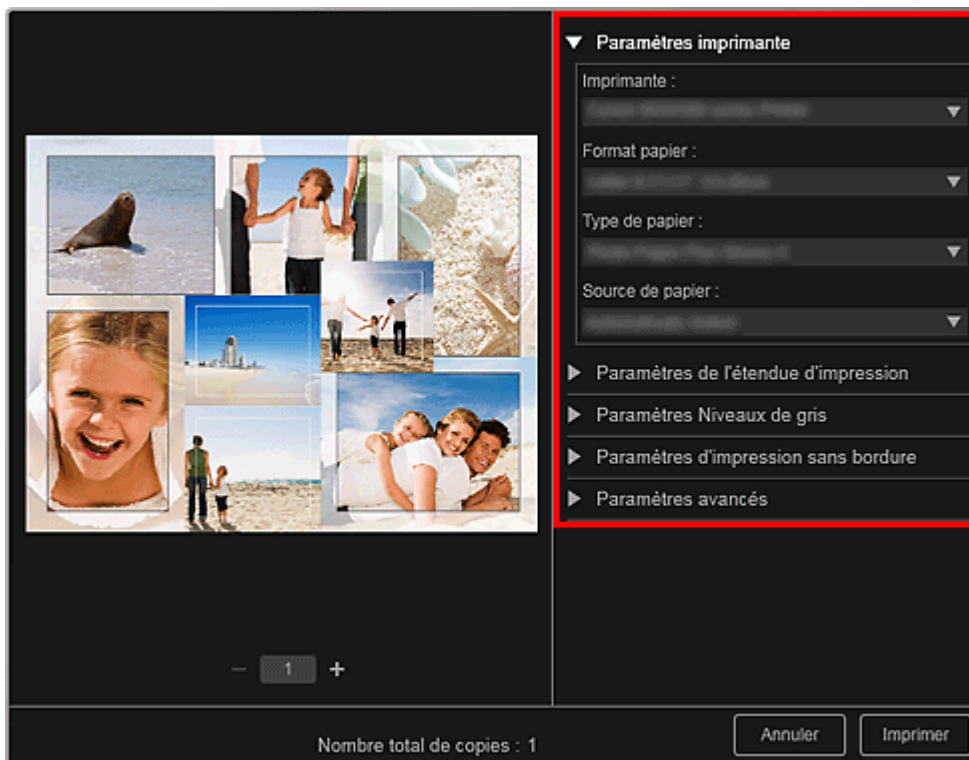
▼ Paramètres imprimante

Imprimante :

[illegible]

Format papier :

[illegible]

Type de papier :

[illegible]

Source de papier :

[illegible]

▶ Paramètres de l'étendue d'impression

▶ Paramètres Niveaux de gris

▶ Paramètres d'impression sans bordure

▶ Paramètres avancés

− 1 +

Nombre total de copies : 1

Annuler

Imprimer